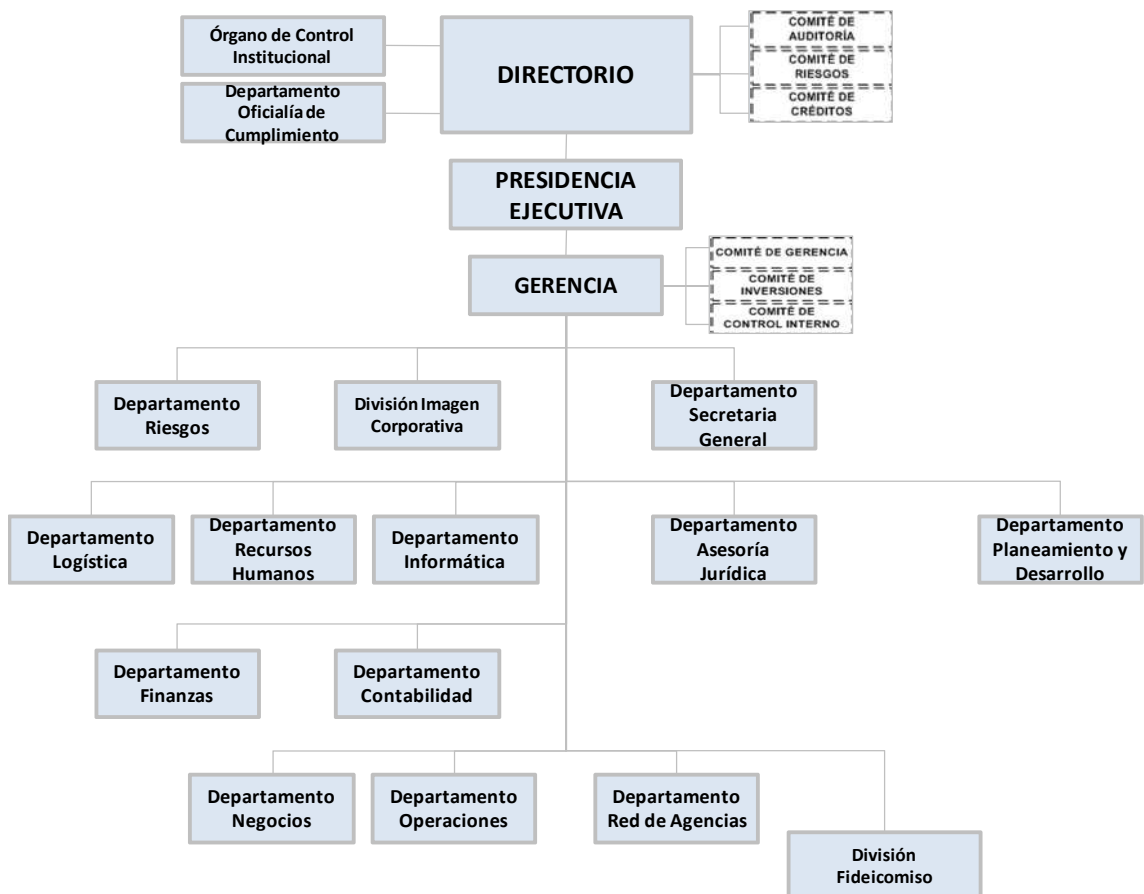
Órgano de Control Institucional

Departamento Oficialía de Cumplimiento

DIRECTORIO

COMITÉ DE AUDITORÍA

COMITÉ DE RIESGOS

COMITÉ DE CRÉDITOS

PRESIDENCIA EJECUTIVA

GERENCIA

COMITÉ DE GERENCIA

COMITÉ DE INVERSIONES

COMITÉ DE CONTROL INTERNO

Departamento Riesgos

División Imagen Corporativa

Departamento Secretaria General

Departamento Logística

Departamento Recursos Humanos

Departamento Informática

Departamento Asesoría Jurídica

Departamento Planeamiento y Desarrollo

Departamento Finanzas

Departamento Contabilidad

Departamento Negocios

Departamento Operaciones

Departamento Red de Agencias

División Fideicomiso